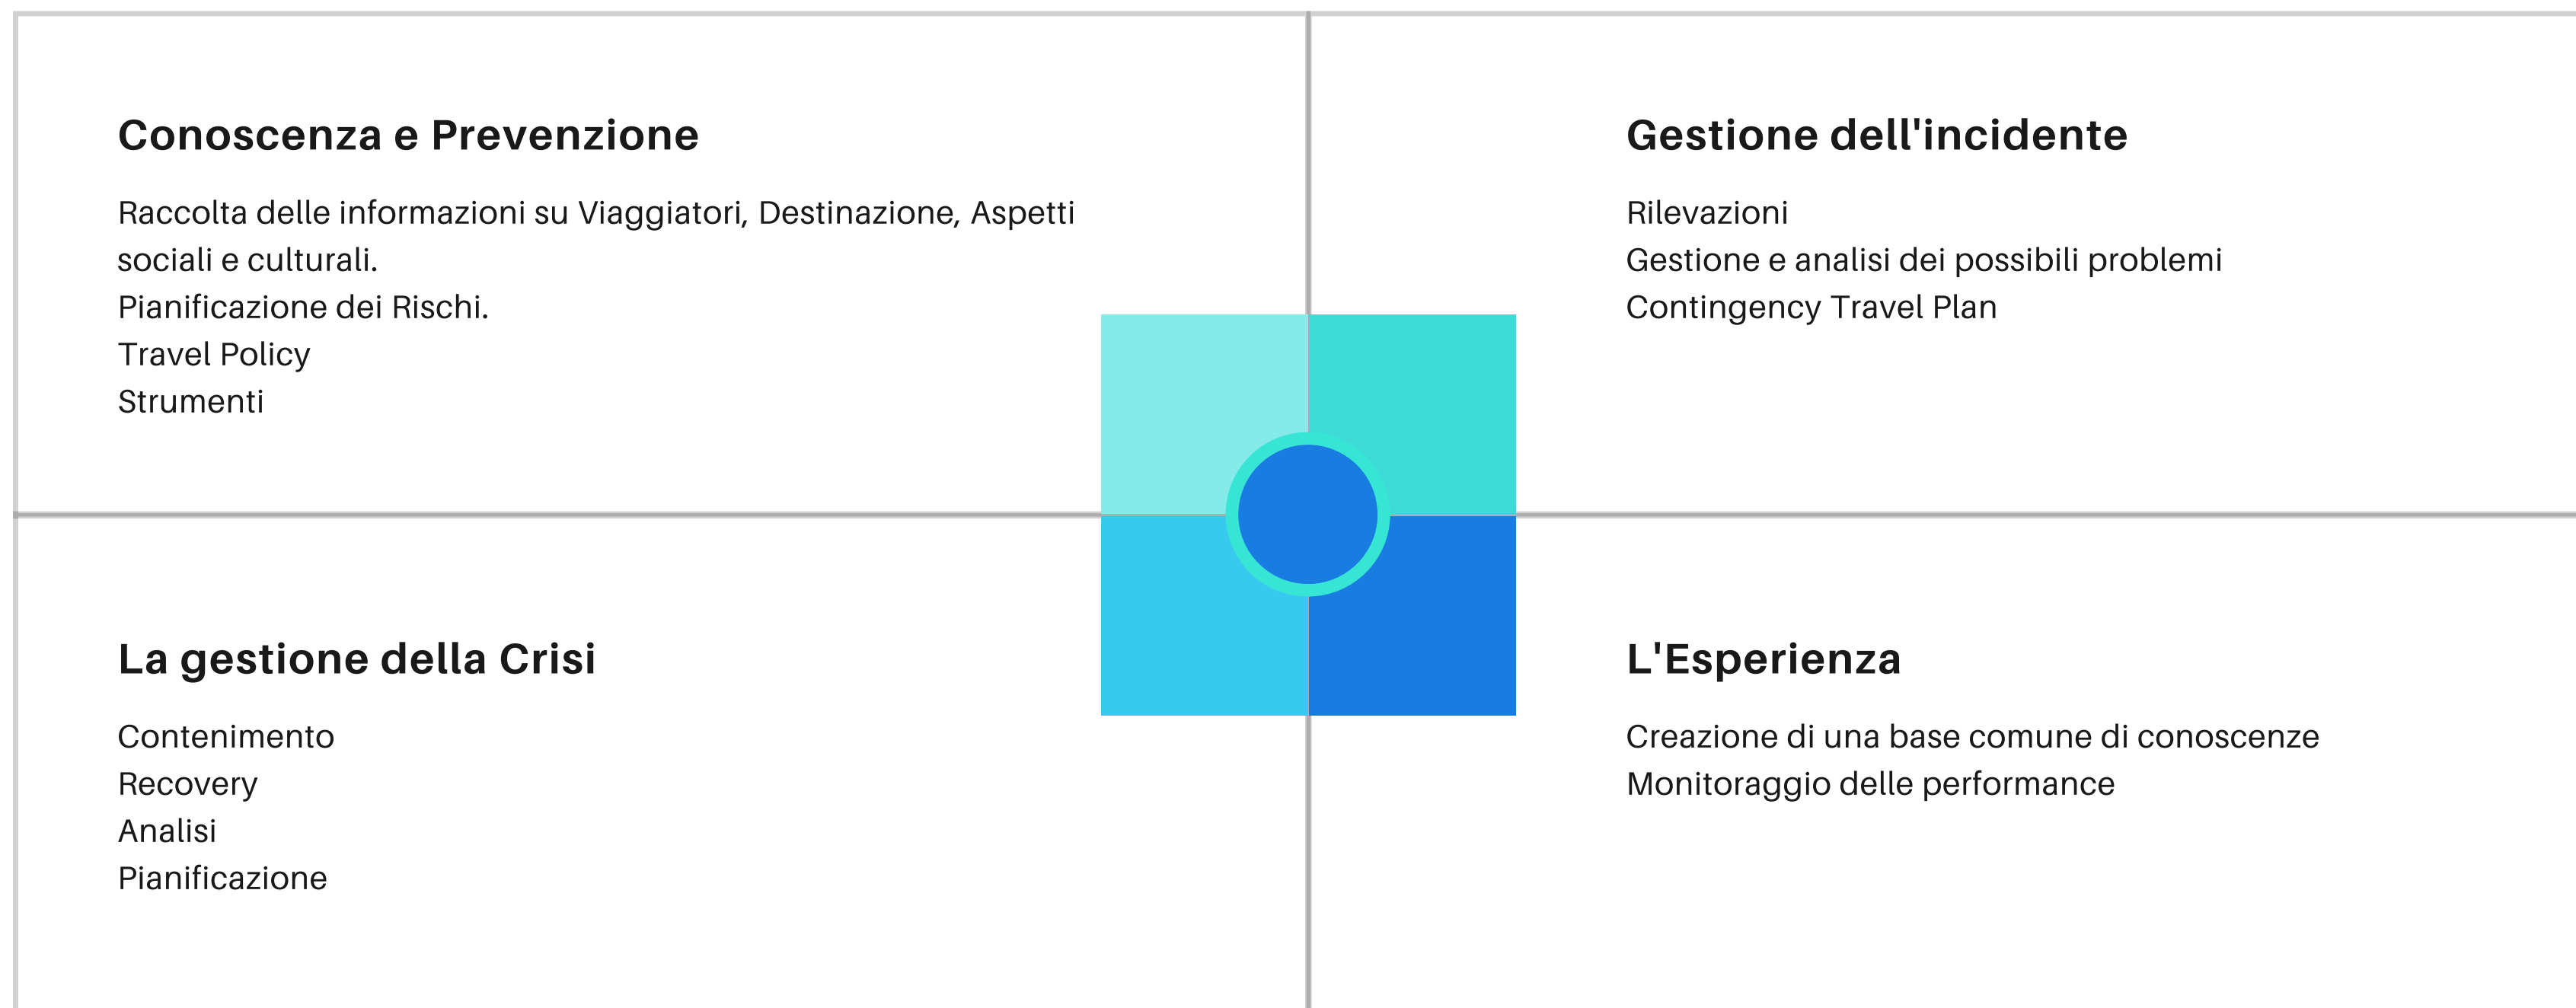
Conoscenza e Prevenzione

Raccolta delle informazioni su Viaggiatori, Destinazione, Aspetti sociali e culturali.
Pianificazione dei Rischi.
Travel Policy
Strumenti

Gestione dell'incidente

Rilevazioni
Gestione e analisi dei possibili problemi
Contingency Travel Plan

La gestione della Crisi

Contenimento
Recovery
Analisi
Pianificazione

L'Esperienza

Creazione di una base comune di conoscenze
Monitoraggio delle performance